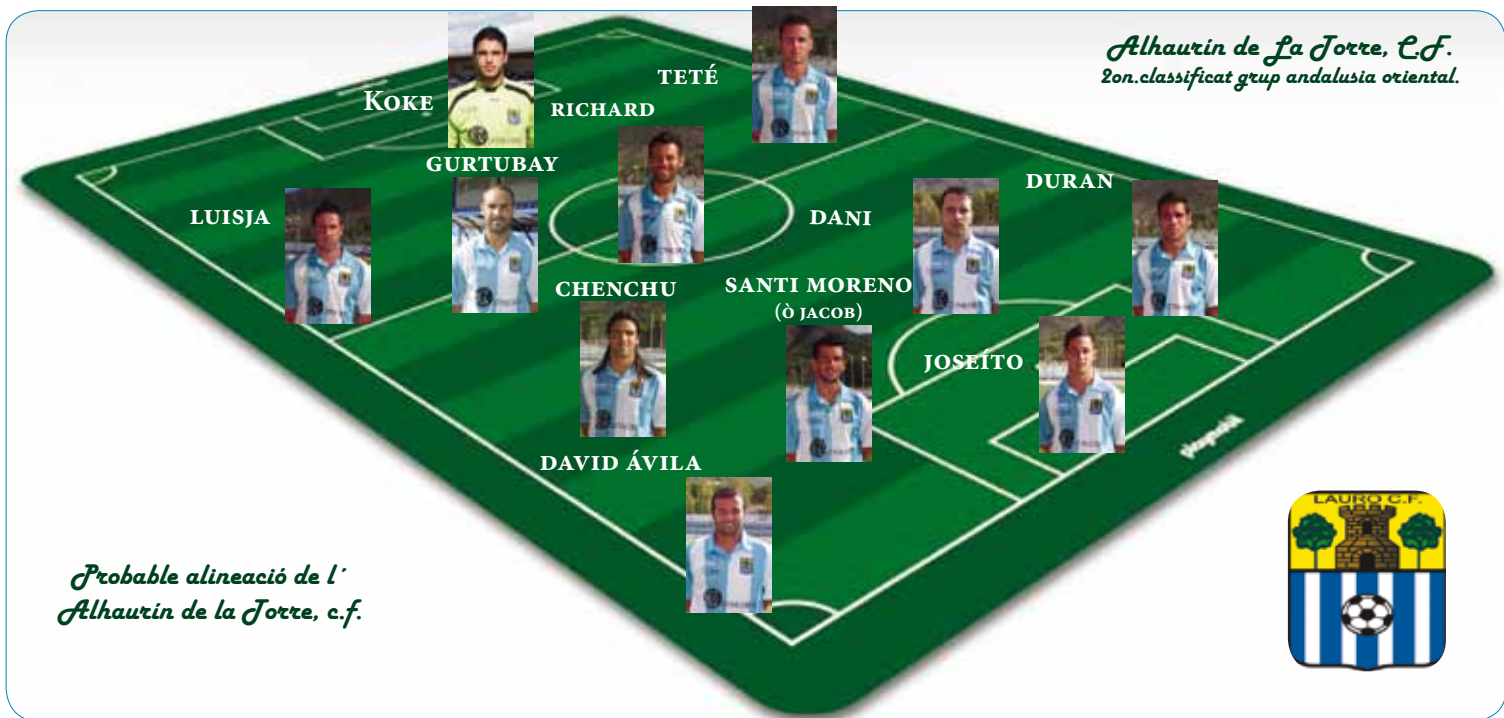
Alhaurin de La Torre, C.F.
2on.classificat grup andalusia oriental.

KOKE

TETÉ

RICHARD

GURTUBAY

LUISJA

DANI

DURAN

CHENCHU

SANTI MORENO
(ò JACOB)

JOSEÍTO

DAVID ÁVILA

Probable alineació de l´ Alhaurin de la Torre, c.f.

LAURO C.F.